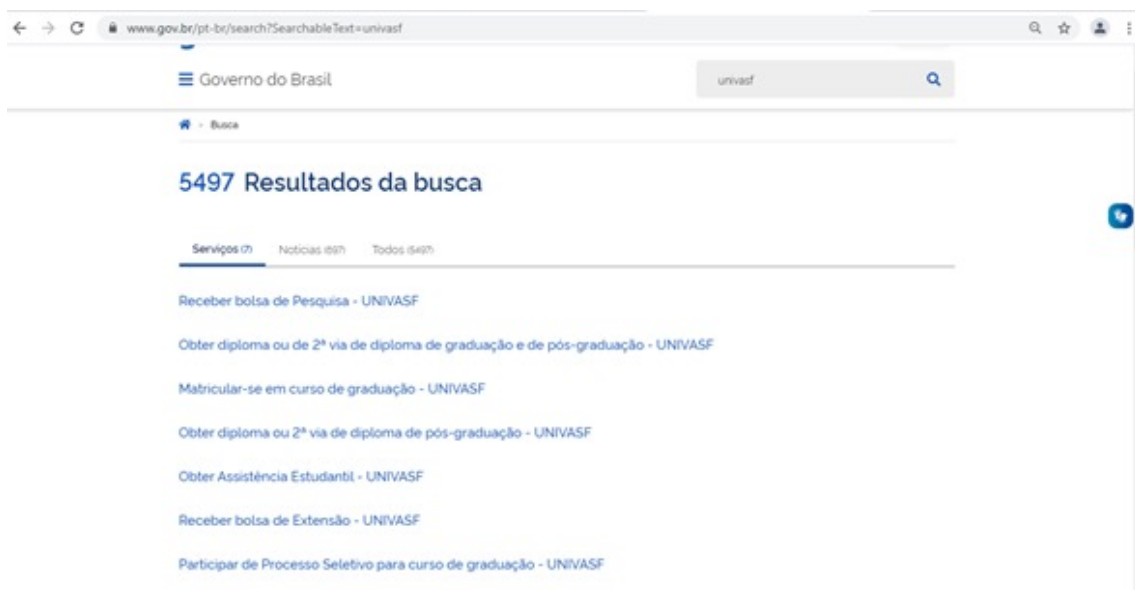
www.gov.br/pt-br/search?SearchableText=univasf

≡ Governo do Brasil

univasf

Busca

5497 Resultados da busca

Serviços (7) Notícias (697) Todos (5497)

Receber bolsa de Pesquisa - UNIVASF

Obter diploma ou de 2ª via de diploma de graduação e de pós-graduação - UNIVASF

Matricular-se em curso de graduação - UNIVASF

Obter diploma ou 2ª via de diploma de pós-graduação - UNIVASF

Obter Assistência Estudantil - UNIVASF

Receber bolsa de Extensão - UNIVASF

Participar de Processo Seletivo para curso de graduação - UNIVASF